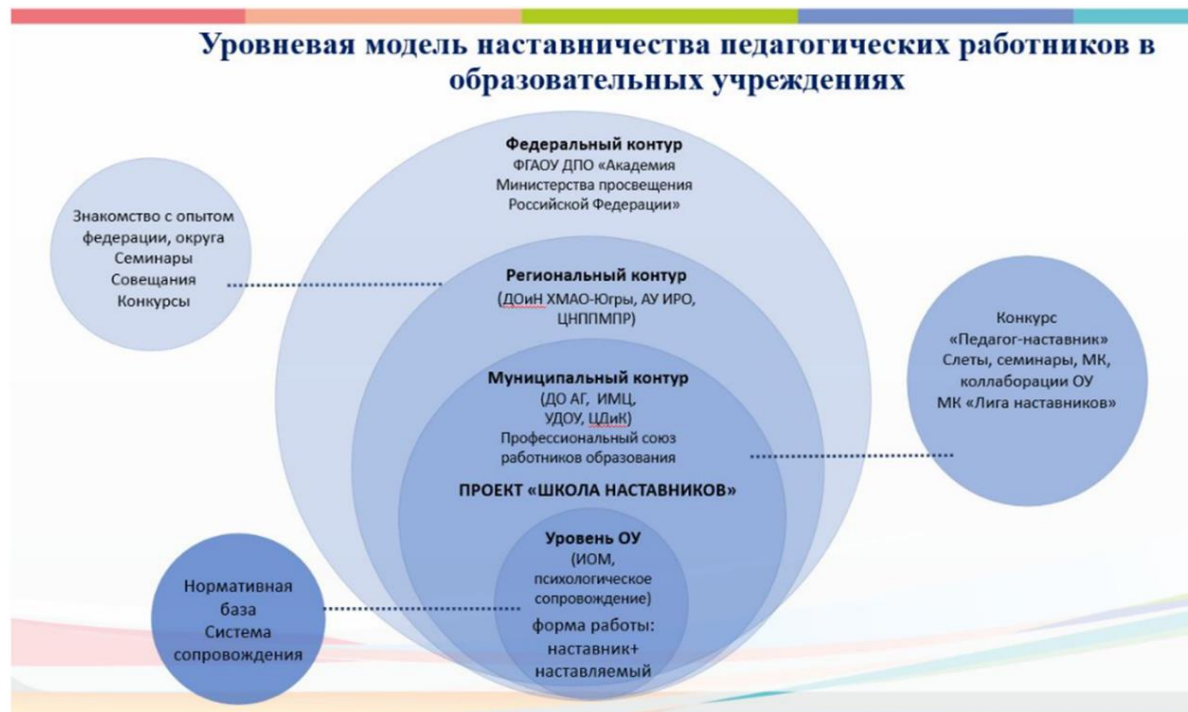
Уровневая модель наставничества педагогических работников в образовательных учреждениях

Федеральный контур
ФГАОУ ДПО «Академия Министерства просвещения Российской Федерации»

Знакомство с опытом федерации, округа
Семинары
Совещания
Конкурсы

Региональный контур
(ДОиН ХМАО-Югры, АУ ИРО, ЦНППМПР)

Конкурс «Педагог-наставник»
Слеты, семинары, МК, коллаборации ОУ
МК «Лига наставников»

Муниципальный контур
(ДО АГ, ИМЦ, УДОУ, ЦДиК)
Профессиональный союз работников образования

ПРОЕКТ «ШКОЛА НАСТАВНИКОВ»

Уровень ОУ
(ИОМ, психологическое сопровождение)
форма работы: наставник+ наставляемый

Нормативная база
Система сопровождения